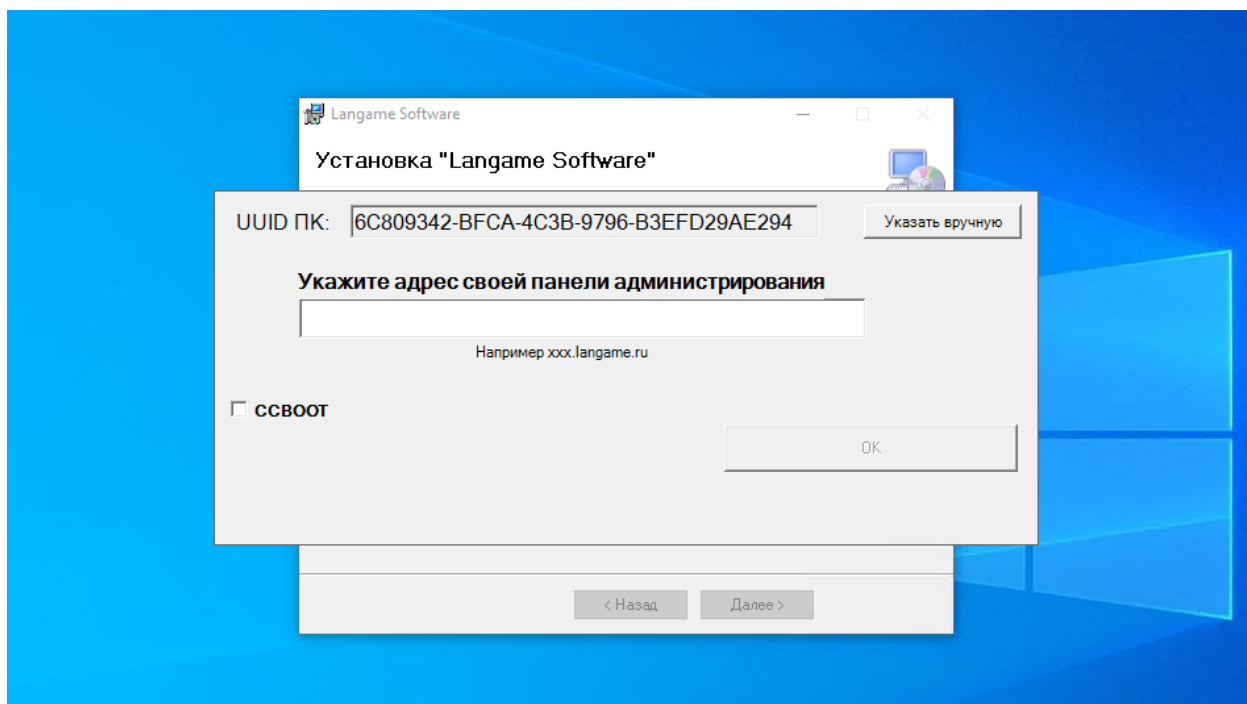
Langame Software

Установка "Langame Software"

UUID ПК: 6C809342-BFCA-4C3B-9796-B3EFD29AE294

Указать вручную

Укажите адрес своей панели администрирования

Например xxx.langame.ru

CCBOOT

OK

< Назад

Далее >